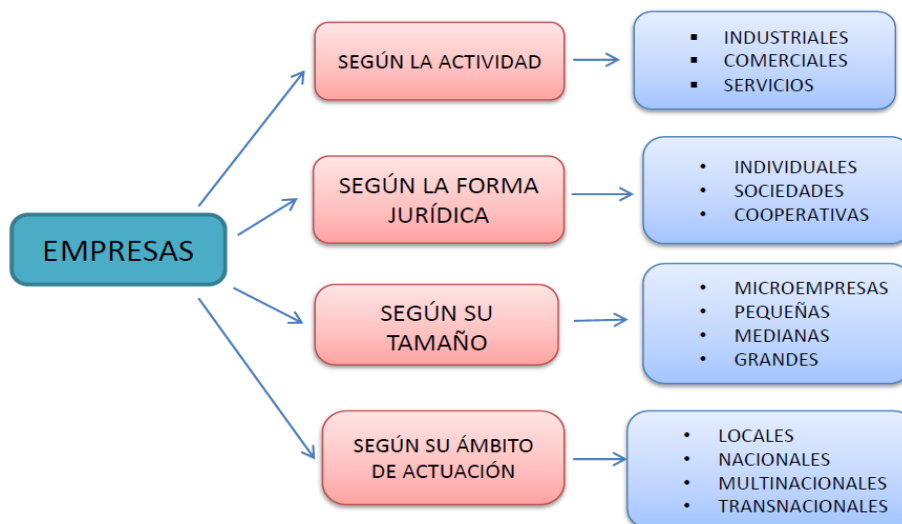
EMPRESAS

SEGÚN LA ACTIVIDAD

- INDUSTRIALES
- COMERCIALES
- SERVICIOS

SEGÚN LA FORMA JURÍDICA

- INDIVIDUALES
- SOCIEDADES
- COOPERATIVAS

SEGÚN SU TAMAÑO

- MICROEMPRESAS
- PEQUEÑAS
- MEDIANAS
- GRANDES

SEGÚN SU ÁMBITO DE ACTUACIÓN

- LOCALES
- NACIONALES
- MULTINACIONALES
- TRANSNACIONALES